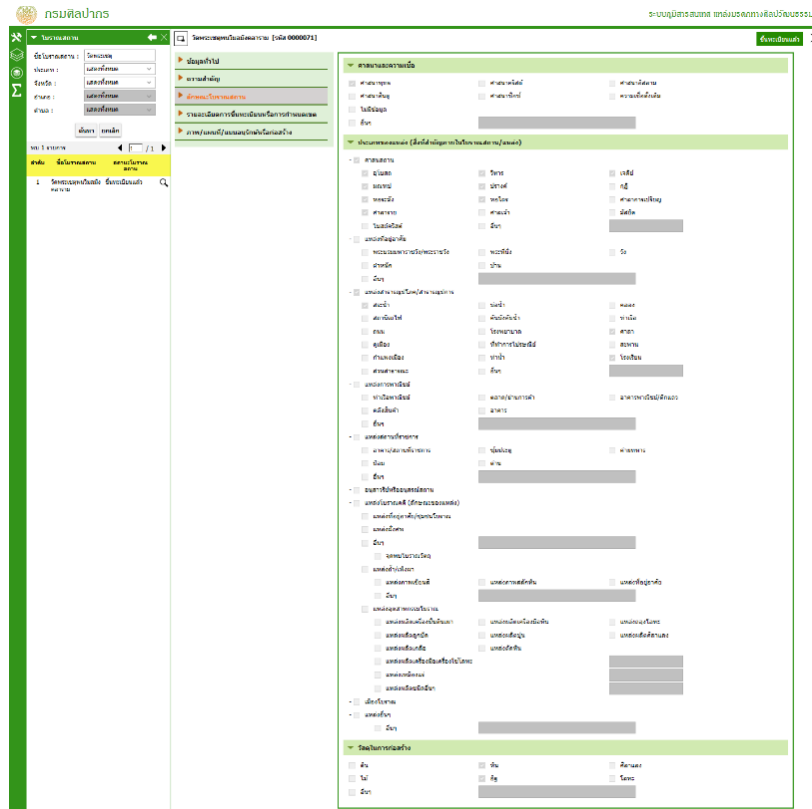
กรมศิลปากร

ระบบภูมิสารสนเทศ แหล่งมรดกทางศิลปวัฒนธรรม

โบราณสถาน

ชื่อโบราณสถาน : วัดพระเชตุ
ประเภท : แสดงทั้งหมด
จังหวัด : แสดงทั้งหมด
อำเภอ : แสดงทั้งหมด
ตำบล : แสดงทั้งหมด

ค้นหา ยกเลิก

พบ 1 รายการ 1 / 1

| ลำดับ | ชื่อโบราณสถาน | สถานะโบราณสถาน |
|---|---|---|
| 1 | วัดพระเชตุพนวิมลมังคลาราม | ขึ้นทะเบียนแล้ว |

วัดพระเชตุพนวิมลมังคลาราม [รหัส 0000071]

ขึ้นทะเบียนแล้ว

ข้อมูลทั่วไป
ความสำคัญ
ลักษณะโบราณสถาน
รายละเอียดการขึ้นทะเบียนหรือกำหนดเขต
ภาพ/แผนที่/แผนผังบริเวณสิ่งก่อสร้าง

ศาสนาและความเชื่อ
ศาสนาพุทธ ศาสนาคริสต์ ศาสนาอิสลาม
ศาสนาพราหมณ์ ศาสนาซิกข์ ความเชื่อท้องถิ่น
ไม่มีข้อมูล
อื่นๆ

ประเภทของแหล่ง (เลือกได้มากกว่า 1 หมวด)
ศาสนสถาน
อุโบสถ วิหาร เจดีย์
มณฑป ปรางค์ กุฏิ
หอระฆัง หอไตร ศาลาการเปรียญ
ศาลาราย ศาลเจ้า มัสยิด
โบสถ์คริสต์ อื่นๆ
แหล่งที่อยู่อาศัย
พระบรมมหาราชวัง/พระราชวัง พระที่นั่ง วัง
ตำหนัก บ้าน
อื่นๆ
แหล่งสาธารณูปโภค/สาธารณูปการ
สระน้ำ บ่อน้ำ คลอง
สถานีรถไฟ ที่ทำการไปรษณีย์ ท่าเรือ
ถนน โรงพยาบาล ศาลา
ศุลกสถาน ที่ทำการไปรษณีย์ สะพาน
กำแพงเมือง ท่าน้ำ โรงเรียน
ส่วนราชการ อื่นๆ
แหล่งการพาณิชย์
ท่าเรือพาณิชย์ ตลาด/ย่านการค้า อาคารพาณิชย์/ตึกแถว
คลังสินค้า อาคาร
อื่นๆ
แหล่งสถานที่ราชการ
อาคาร/สถานที่ราชการ ป้อมปราการ ค่ายทหาร
ป้อม ค่าย
อื่นๆ
อนุสาวรีย์หรืออนุสรณ์สถาน
แหล่งโบราณคดี (ลักษณะของแหล่ง)
แหล่งที่อยู่อาศัย/ชุมชนโบราณ
แหล่งเมืองโบราณ
อื่นๆ
จุดพบโบราณวัตถุ
แหล่งอุตสาหกรรม
แหล่งถลุงเหล็ก แหล่งผลิตเครื่องปั้นดินเผา แหล่งทำปูนโบราณ
อื่นๆ
แหล่งศิลปกรรม
แหล่งศิลปะเขียนสี แหล่งศิลปะสลักหิน แหล่งภาพเขียนสี
แหล่งเสมา แหล่งพระพุทธรูป แหล่งเสมาหิน
แหล่งเตาเผา แหล่งเตาเผาเครื่องปั้นดินเผา
อื่นๆ
แหล่งศิลปะอื่นๆ
เมืองโบราณ
แหล่งอื่นๆ
อื่นๆ

วัสดุในการก่อสร้าง
ดิน หิน ศิลาแลง
ไม้ อิฐ โลหะ
อื่นๆ